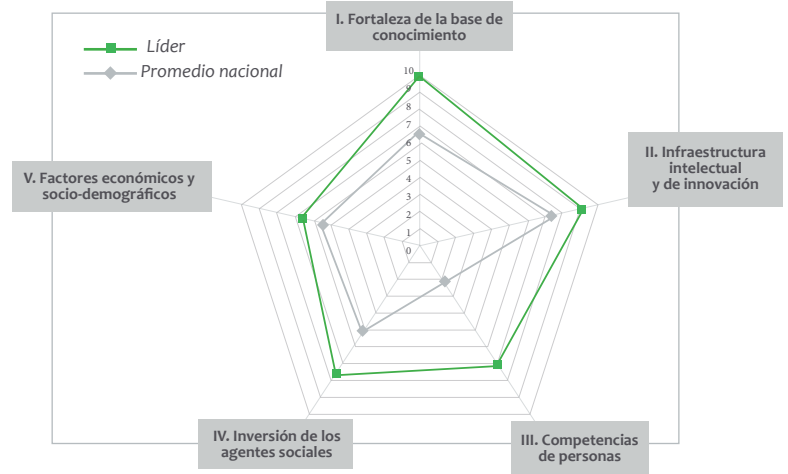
I. Fortaleza de la base de conocimiento

Líder
Promedio nacional

10
9
8
7
6
5
4
3
2
1
0

II. Infraestructura intelectual y de innovación

V. Factores económicos y socio-demográficos

IV. Inversión de los agentes sociales

III. Competencias de personas